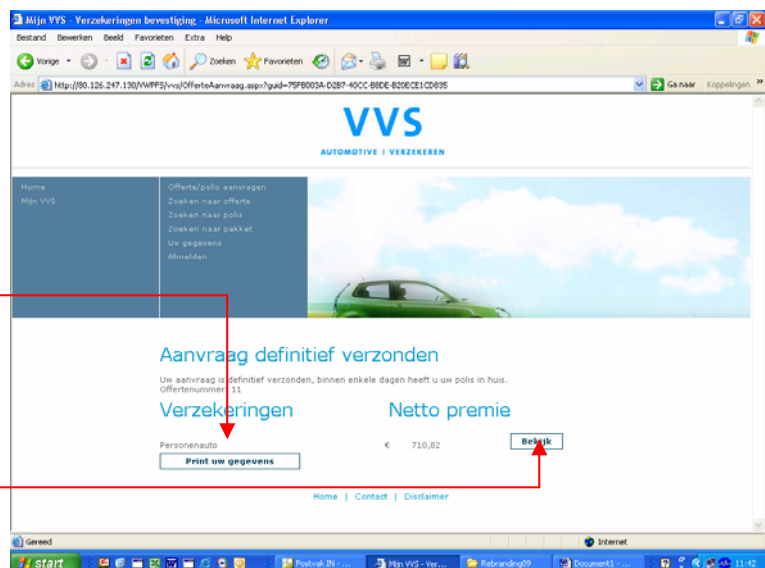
Mijn VVS - Verzekeringen bevestiging - Microsoft Internet Explorer

Bestand Bewerken Beeld Favorieten Extra Help

Vorige Zoeken Favorieten

Adres http://80.126.247.130/VWPFS/vvs/OfferteAanvraag.aspx?guid=75FB003A-D2B7-40CC-B8DE-B20ECE1CD835 Ga naar Koppelingen

VVS
AUTOMOTIVE | VERZEKEREN

Home
Mijn VVS

Offerte/polis aanvragen
Zoeken naar offerte
Zoeken naar polis
Zoeken naar pakket
Uw gegevens
Afmelden

Aanvraag definitief verzonden

Uw aanvraag is definitief verzonden, binnen enkele dagen heeft u uw polis in huis.
Offertenummer: 11

Verzekeringen

Netto premie

Personenauto

€ 710,82

Bekijk

Print uw gegevens

Home | Contact | Disclaimer

Gereed

Internet

start

Postvak IN - ...

Mijn VVS - Ver...

Rebranding09

Document1 - ...

11:42